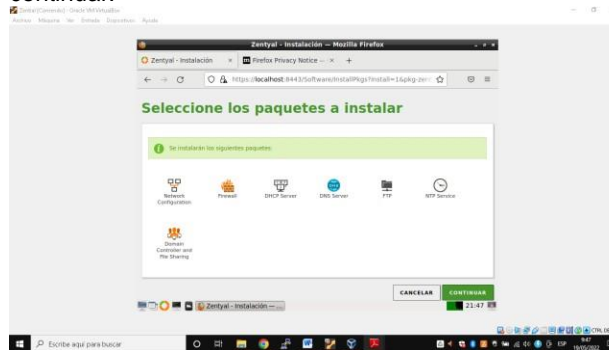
continuar.

Zentyal [Corriendo] - Oracle VM VirtualBox
Archivo Máquina Ver Entrada Dispositivos Ayuda

Zentyal - Instalación — Mozilla Firefox

Zentyal - Instalación ×
Firefox Privacy Notice — ×
+

https://localhost:8443/Software/InstallPkgs?install=1&pkg-zen

Seleccione los paquetes a instalar

Se instalarán los siguientes paquetes:

Network Configuration
Firewall
DHCP Server
DNS Server
FTP
NTP Service
Domain Controller and File Sharing

CANCELAR
CONTINUAR

Zentyal - Instalación — ...
21:47

Escribe aquí para buscar

ESP
9:47
19/05/2022
CTRL DE